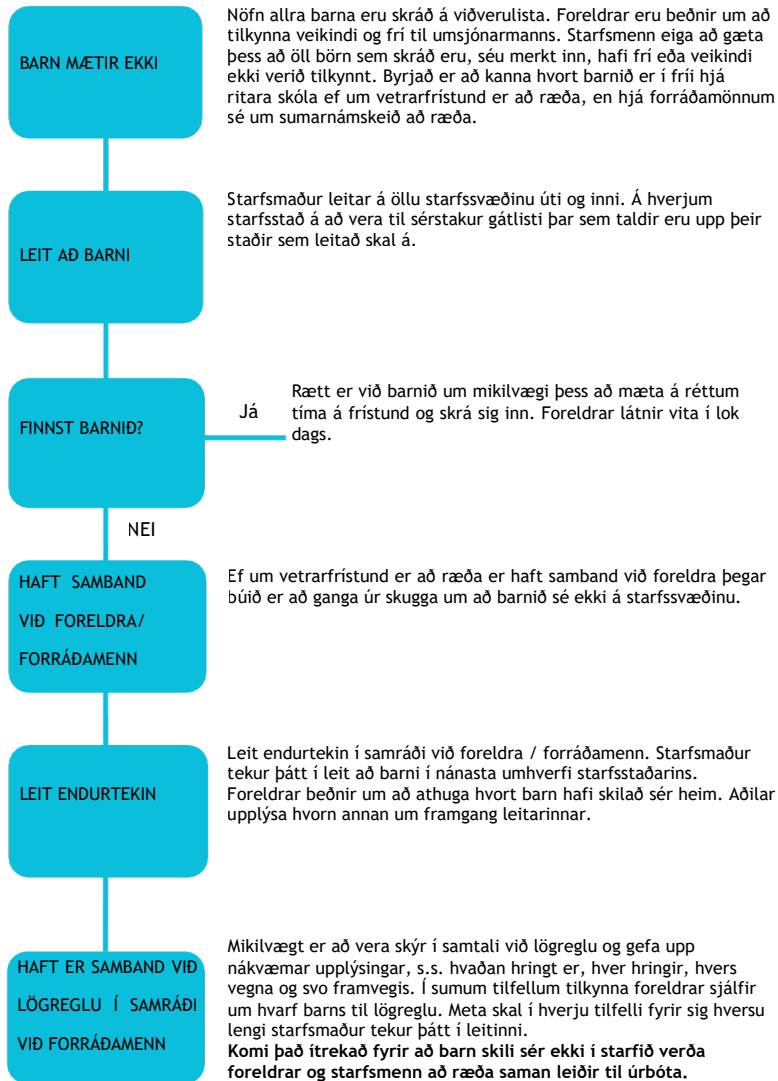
BARN MÆTIR EKKI

Nöfn allra barna eru skráð á viðverulista. Foreldrar eru beðnir um að tilkynna veikindi og frí til umsjónarmanns. Starfsmenn eiga að gæta þess að öll börn sem skráð eru, séu merkt inn, hafi frí eða veikindi ekki verið tilkynnt. Byrjað er að kanna hvort barnið er í fríi hjá ritara skóla ef um vetrarfrístund er að ræða, en hjá forráðamönnum sé um sumarnámskeið að ræða.

LEIT AÐ BARNI

Starfsmaður leitar á öllu starfssvæðinu úti og inni. Á hverjum starfsstað á að vera til sérstakur gátlisti þar sem taldir eru upp þeir staðir sem leitað skal á.

FINNST BARNIÐ?

Já

Rætt er við barnið um mikilvægi þess að mæta á réttum tíma á frístund og skrá sig inn. Foreldrar látnir vita í lok dags.

NEI

HAFT SAMBAND VIÐ FORELDRA/ FORRÁÐAMENN

Ef um vetrarfrístund er að ræða er haft samband við foreldra þegar búið er að ganga úr skugga um að barnið sé ekki á starfssvæðinu.

LEIT ENDURTEKIN

Leit endurtekin í samráði við foreldra / forráðamenn. Starfsmaður tekur þátt í leit að barni í nánasta umhverfi starfsstaðarins. Foreldrar beðnir um að athuga hvort barn hafi skilað sér heim. Aðilar upplýsa hvorn annan um framgang leitarinnar.

HAFT ER SAMBAND VIÐ LÖGREGLU Í SAMRÁÐI VIÐ FORRÁÐAMENN

Mikilvægt er að vera skýr í samtali við lögreglu og gefa upp nákvæmar upplýsingar, s.s. hvaðan hringt er, hver hringir, hvers vegna og svo framvegis. Í sumum tilfellum tilkynna foreldrar sjálfir um hvarf barns til lögreglu. Meta skal í hverju tilfelli fyrir sig hversu lengi starfsmaður tekur þátt í leitinni.
**Komi það ítrekað fyrir að barn skili sér ekki í starfið verða foreldrar og starfsmenn að ræða saman leiðir til úrbóta.**